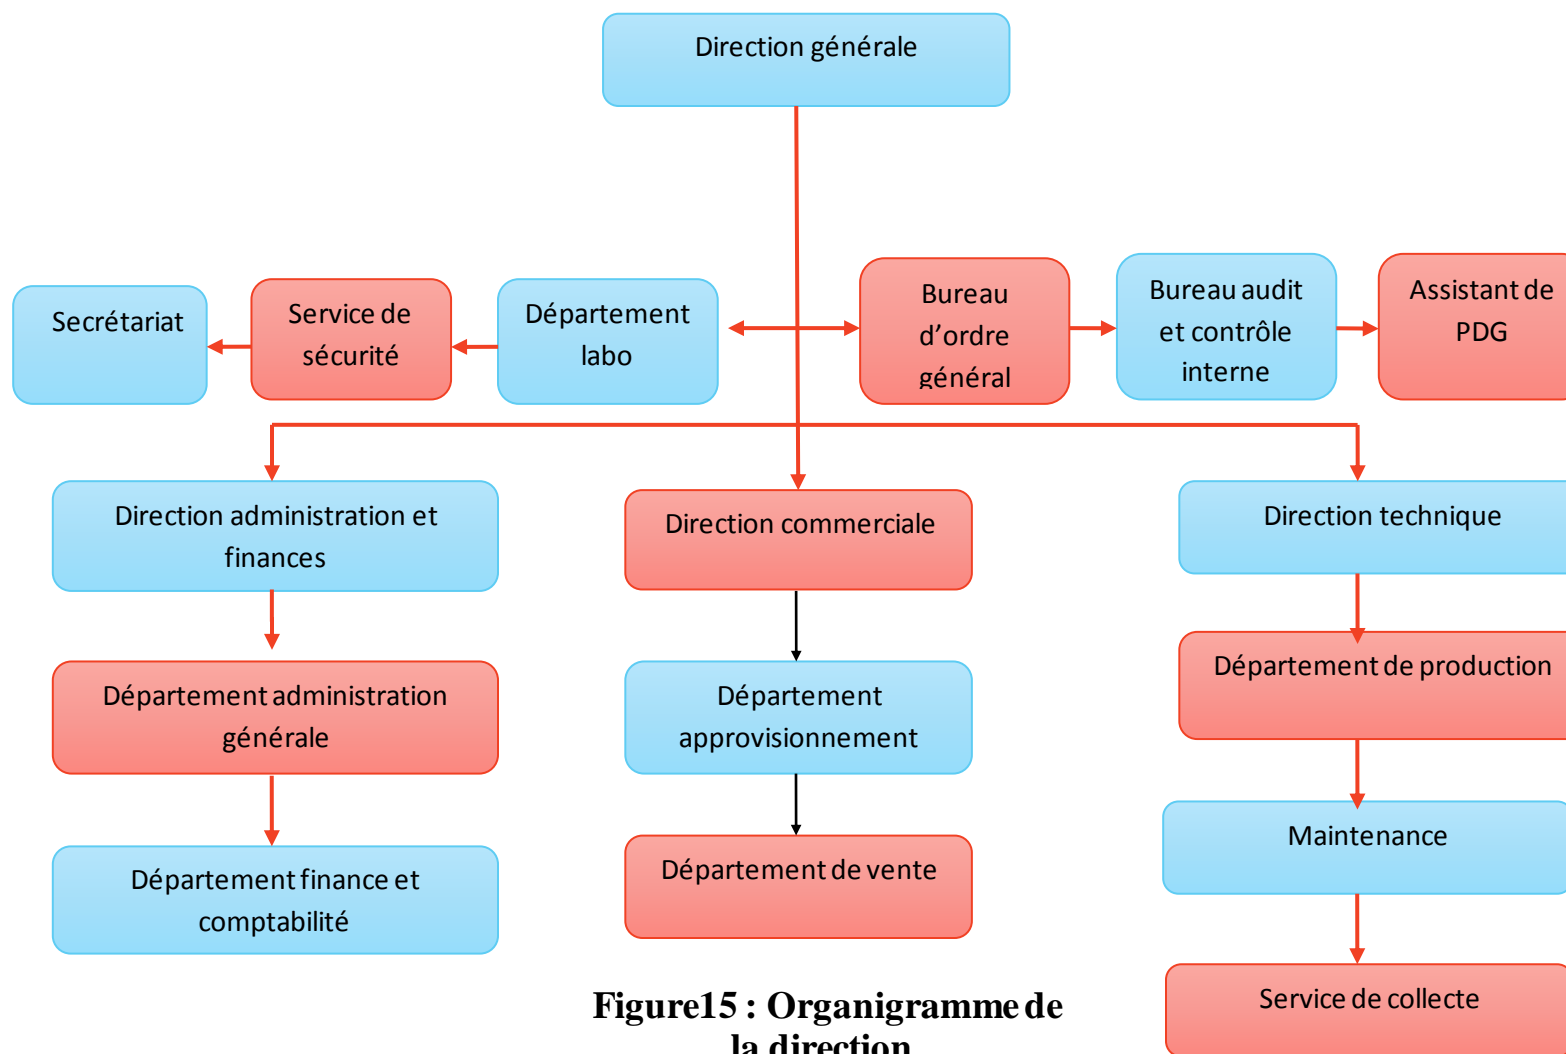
Direction générale

Secrétariat

Service de sécurité

Département labo

Bureau d'ordre général

Bureau audit et contrôle interne

Assistant de PDG

Direction administration et finances

Département administration générale

Département finance et comptabilité

Direction commerciale

Département approvisionnement

Département de vente

Direction technique

Département de production

Maintenance

Service de collecte

Figure15 : Organigramme de la direction